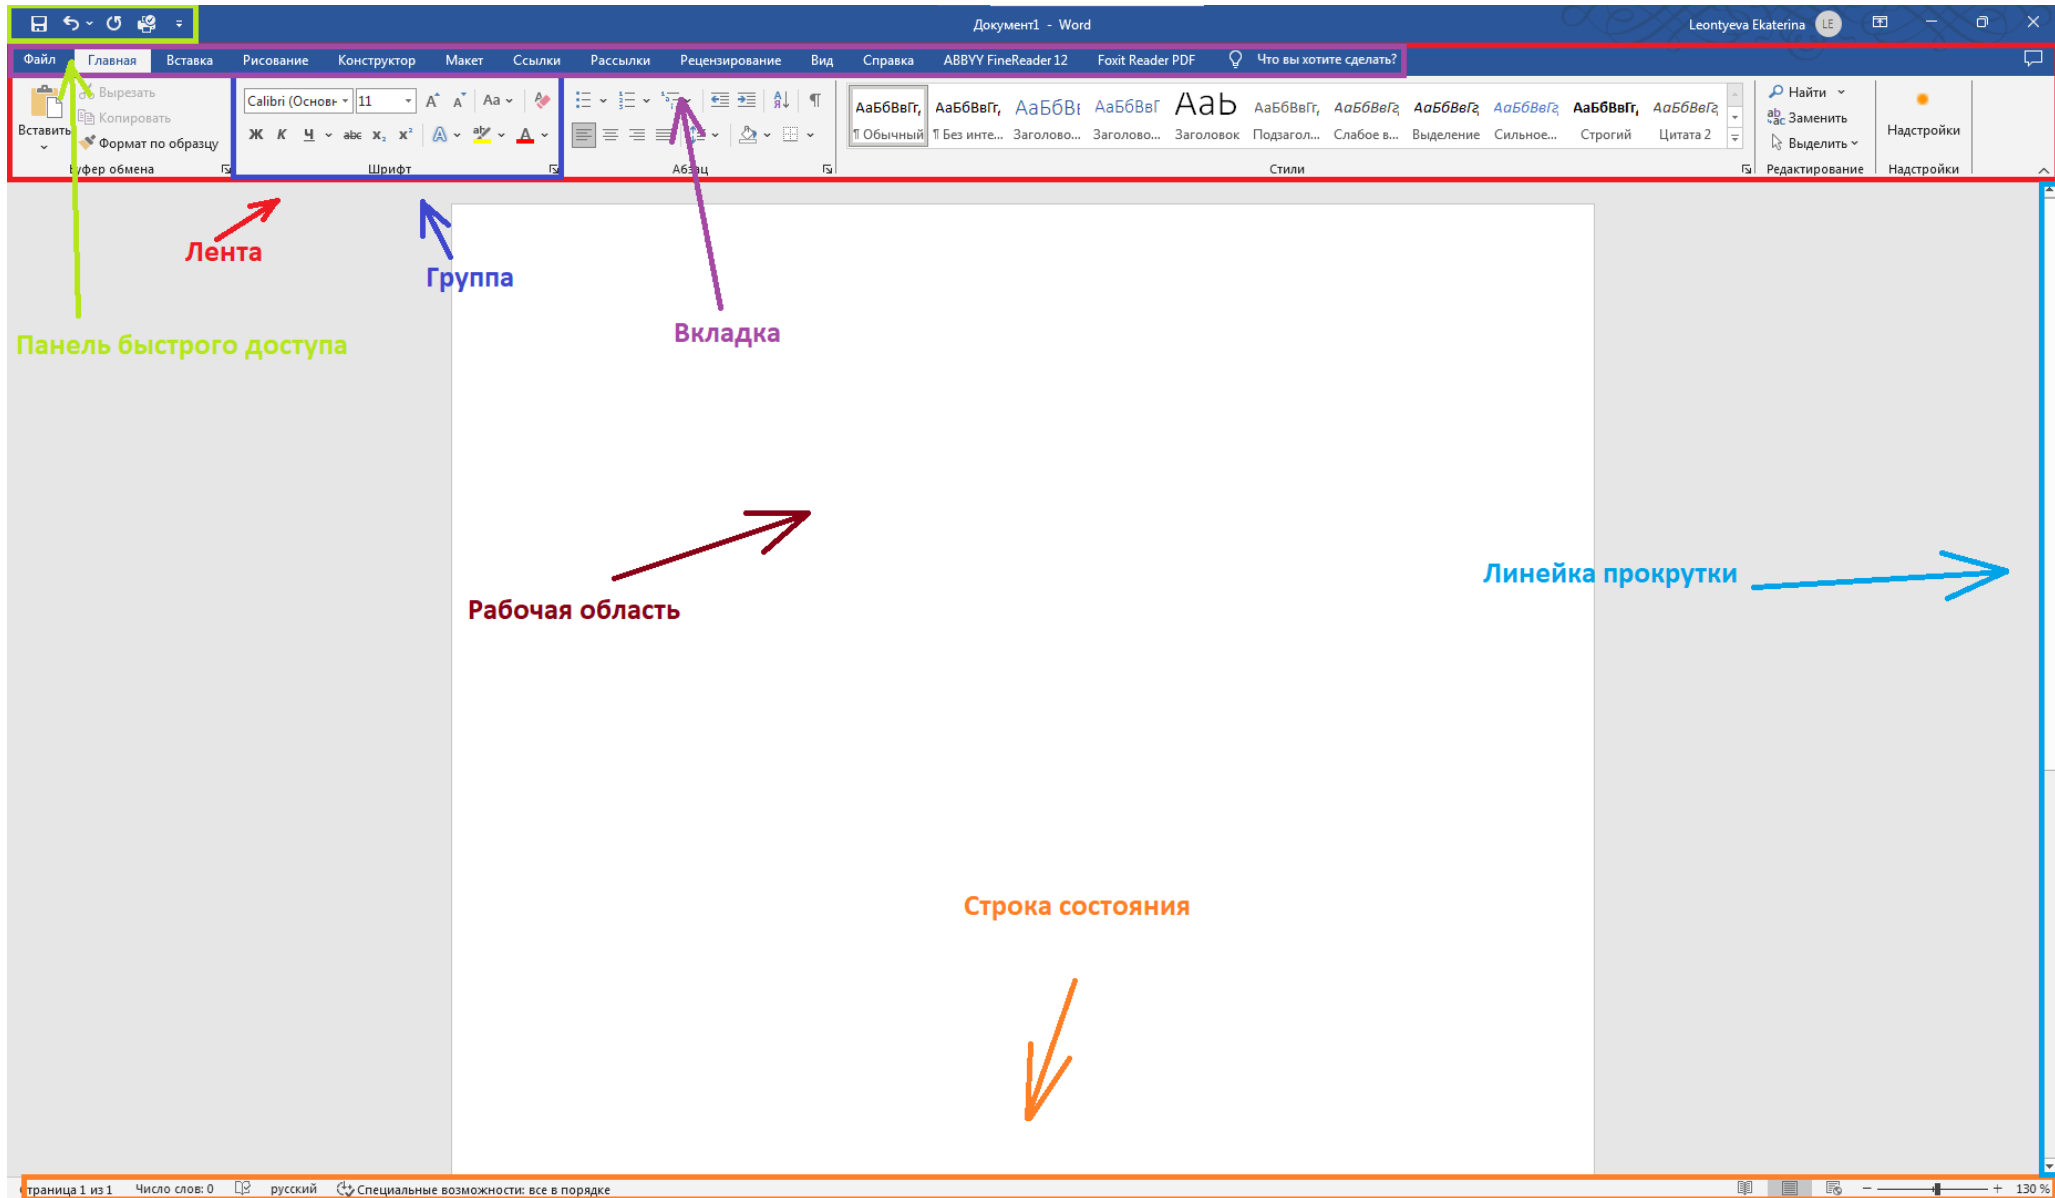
Документ1 - Word

Leontyeva Ekaterina LE

Файл Главная Вставка Рисование Конструктор Макет Ссылки Рассылки Рецензирование Вид Справка ABBYY FineReader 12 Foxit Reader PDF Что вы хотите сделать?

Вставить
Вырезать
Копировать
Формат по образцу
Буфер обмена

Calibri (Основн 11
Ж К Ч abc $x_2$ $x^2$
Шрифт

Абзац

АаБбВвГг, ¶ Обычный
АаБбВвГг, ¶ Без инте...
АаБбВі Заголово...
АаБбВвГ Заголово...
АаБ Заголовок
АаБбВвГг, Подзагол...
АаБбВеГг Слабое в...
АаБбВеГг Выделение
АаБбВеГг Сильное...
АаБбВвГг, Строгий
АаБбВеГг Цитата 2
Стили

Найти
Заменить
Выделить
Редактирование

Надстройки
Надстройки

Лента

Группа

Вкладка

Панель быстрого доступа

Рабочая область

Линейка прокрутки

Строка состояния

Страница 1 из 1 Число слов: 0 русский Специальные возможности: все в порядке

130 %